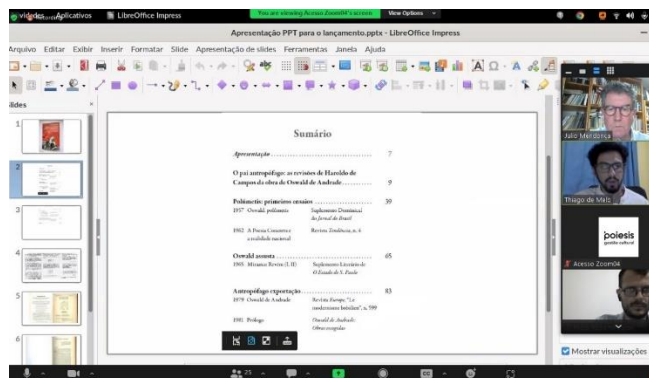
videos Aplicativos LibreOffice Impress You are viewing Acesso Zoom04's screen View Options

Apresentação PPT para o lançamento.pptx - LibreOffice Impress

Arquivo Editar Exibir Inserir Formatar Slide Apresentação de slides Ferramentas Janela Ajuda

lides

1

2

3

4

5

6

Sumário

Apresentação ........................................ 7

O pai antropófago: as revisões de Haroldo de Campos da obra de Oswald de Andrade ........ 9

Polêmicas: primeiros ensaios ........................ 39

1957 Oswald, polifonista Suplemento Dominical do Jornal do Brasil

1962 A Poesia Concreta e a realidade nacional Revista Tendência, n. 4

Oswald assunta ........................................ 65

1965 Miramar Revém (L.H) Suplemento Literário de O Estado de S. Paulo

Antropófago exportação ........................ 83

1979 Oswald de Andrade Revista Europe, "La modernisme brésilien", n. 599

1981 Prólogo Oswald de Andrade: Obras escogidas

Julio Mendonça

Thiago de Melo

poiesis gestão cultural

Acesso Zoom04

Mostrar visualizações